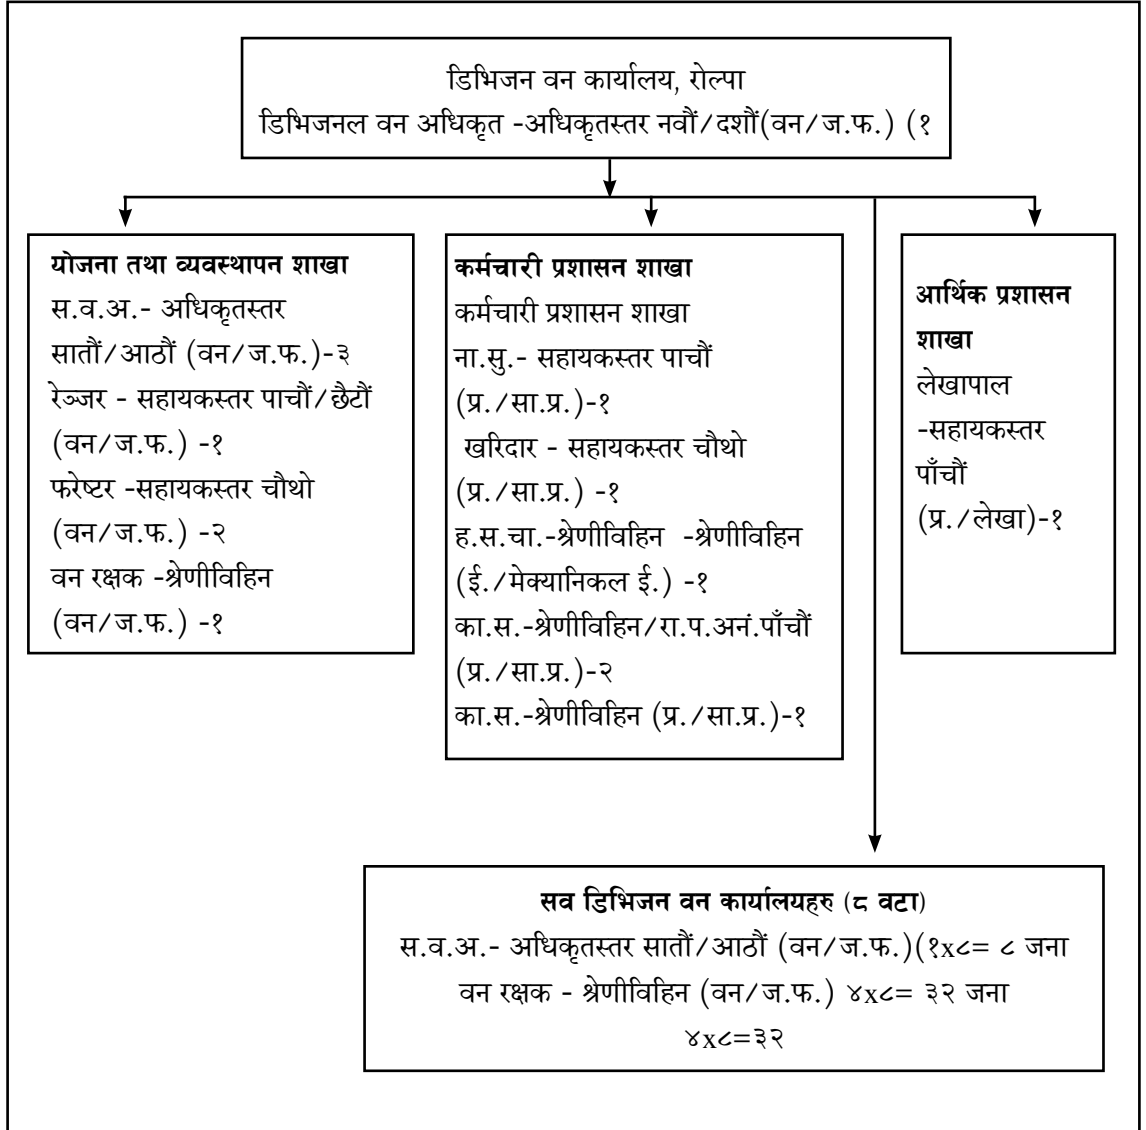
डिभिजन वन कार्यालय, रोल्पा
डिभिजनल वन अधिकृत -अधिकृतस्तर नवौं/दशौं(वन/ज.फ.) (१

**योजना तथा व्यवस्थापन शाखा**
स.व.अ.- अधिकृतस्तर सातौं/आठौं (वन/ज.फ.)-३
रेञ्जर - सहायकस्तर पाचौं/छैटौं (वन/ज.फ.) -१
फरेष्टर -सहायकस्तर चौथो (वन/ज.फ.) -२
वन रक्षक -श्रेणीविहिन (वन/ज.फ.) -१

**कर्मचारी प्रशासन शाखा**
कर्मचारी प्रशासन शाखा
ना.सु.- सहायकस्तर पाचौं (प्र./सा.प्र.)-१
खरिदार - सहायकस्तर चौथो (प्र./सा.प्र.) -१
ह.स.चा.-श्रेणीविहिन -श्रेणीविहिन (ई./मेक्यानिकल ई.) -१
का.स.-श्रेणीविहिन/रा.प.अनं.पाँचौं (प्र./सा.प्र.)-२
का.स.-श्रेणीविहिन (प्र./सा.प्र.)-१

**आर्थिक प्रशासन शाखा**
लेखापाल -सहायकस्तर पाँचौं (प्र./लेखा)-१

**सव डिभिजन वन कार्यालयहरु (८ वटा)**
स.व.अ.- अधिकृतस्तर सातौं/आठौं (वन/ज.फ.)(१x८= ८ जना
वन रक्षक - श्रेणीविहिन (वन/ज.फ.) ४x८= ३२ जना
४x८=३२